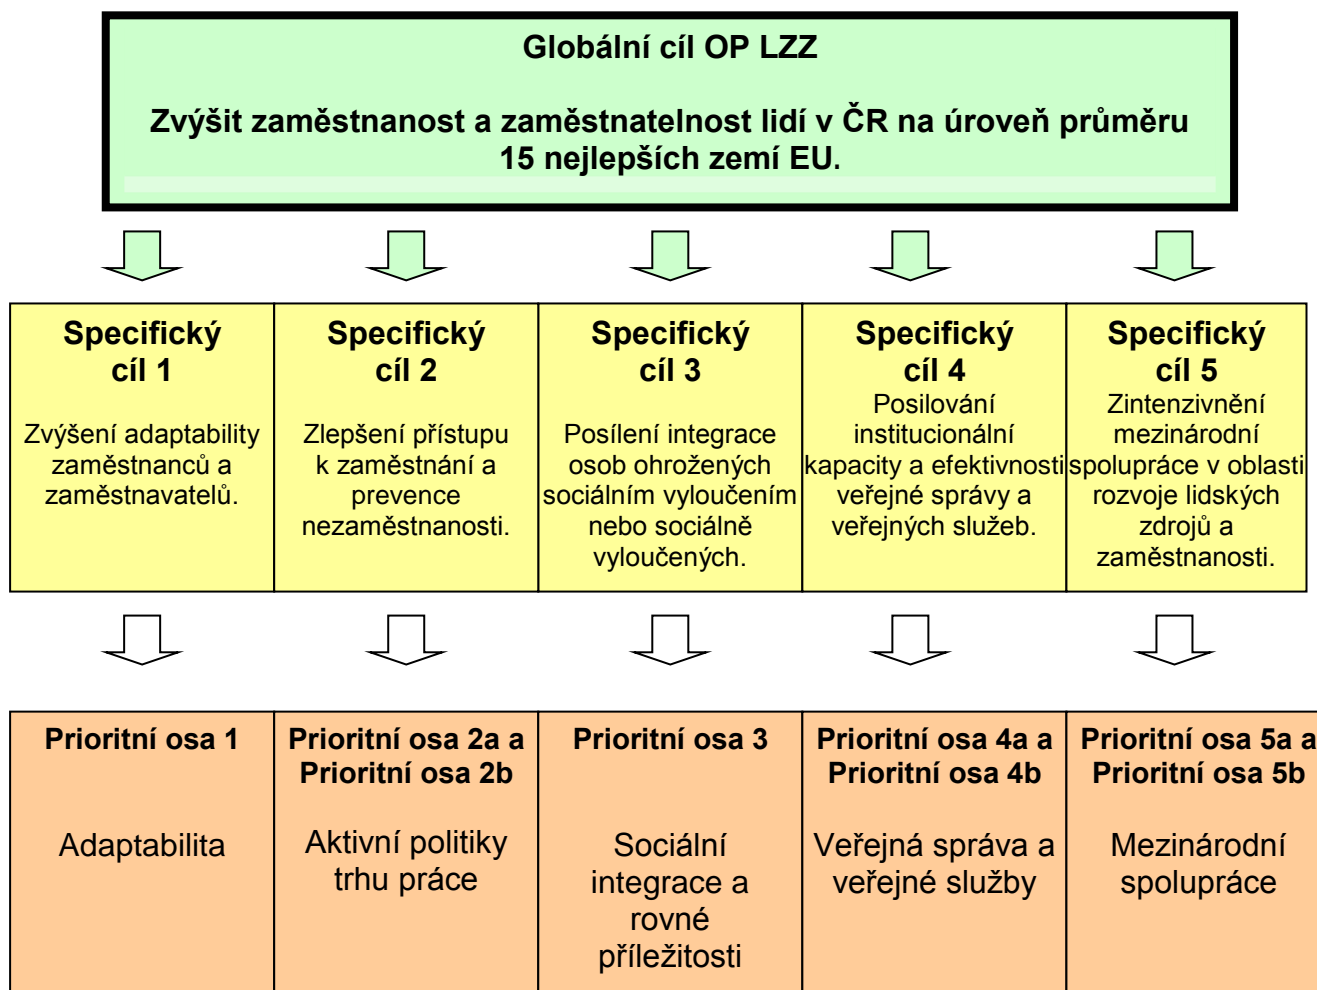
Globální cíl OP LZZ

Zvýšit zaměstnanost a zaměstnatelnost lidí v ČR na úroveň průměru 15 nejlepších zemí EU.

Specifický cíl 1

Zvýšení adaptability zaměstnanců a zaměstnavatelů.

Specifický cíl 2

Zlepšení přístupu k zaměstnání a prevence nezaměstnanosti.

Specifický cíl 3

Posílení integrace osob ohrožených sociálním vyloučením nebo sociálně vyloučených.

Specifický cíl 4

Posilování institucionální kapacity a efektivnosti veřejné správy a veřejných služeb.

Specifický cíl 5

Zintenzivnění mezinárodní spolupráce v oblasti rozvoje lidských zdrojů a zaměstnanosti.

Prioritní osa 1

Adaptabilita

Prioritní osa 2a a Prioritní osa 2b

Aktivní politiky trhu práce

Prioritní osa 3

Sociální integrace a rovné příležitosti

Prioritní osa 4a a Prioritní osa 4b

Veřejná správa a veřejné služby

Prioritní osa 5a a Prioritní osa 5b

Mezinárodní spolupráce